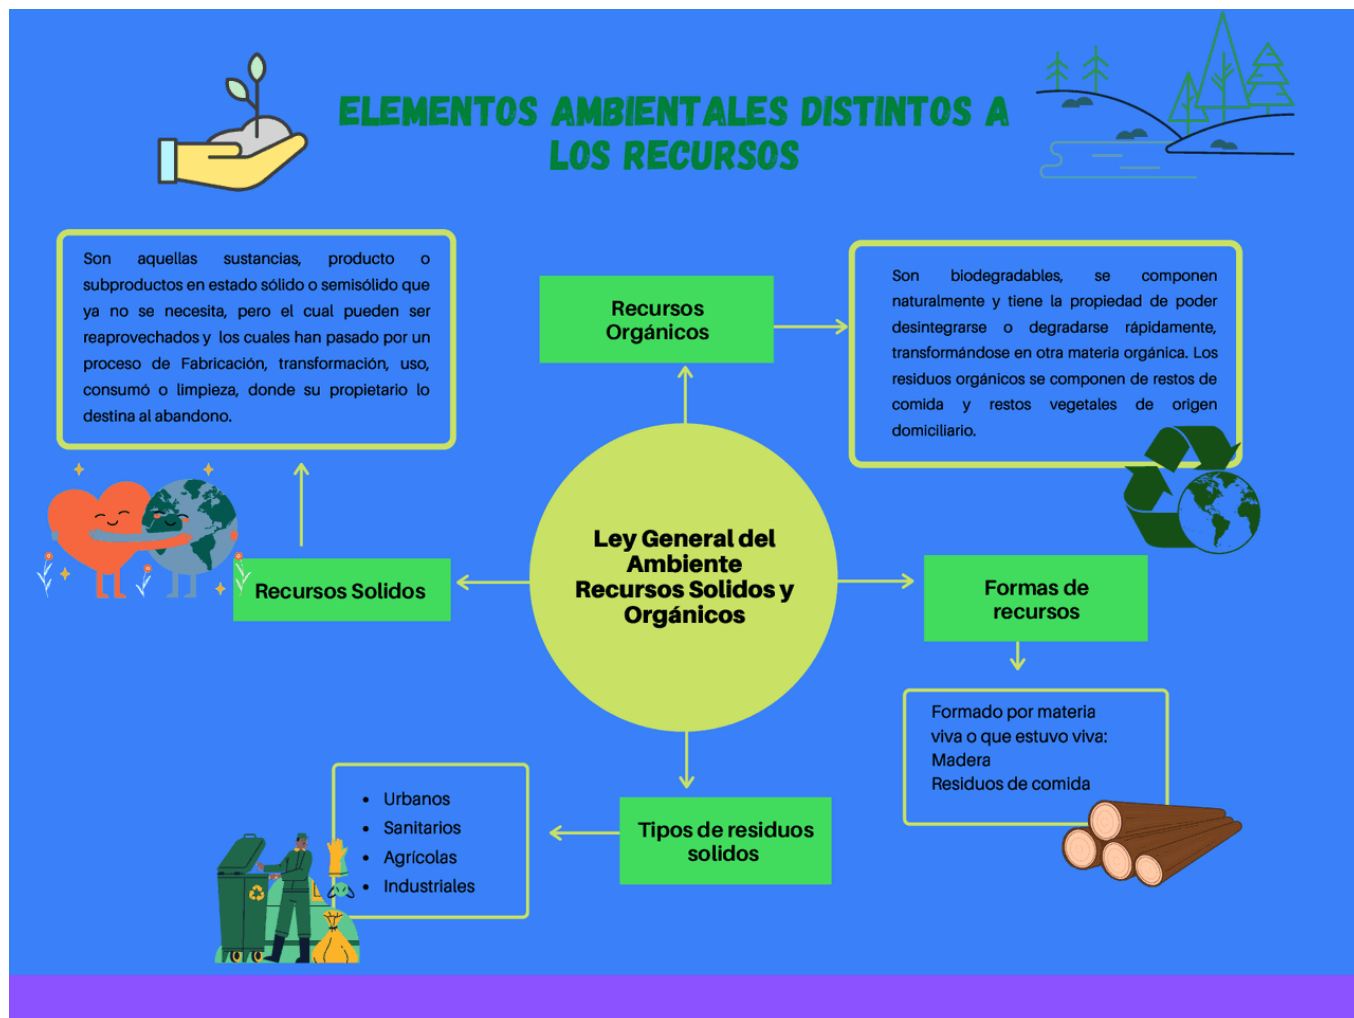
ELEMENTOS AMBIENTALES DISTINTOS A LOS RECURSOS

Son aquellas sustancias, producto o subproductos en estado sólido o semisólido que ya no se necesita, pero el cual pueden ser reaprovechados y los cuales han pasado por un proceso de Fabricación, transformación, uso, consumó o limpieza, donde su propietario lo destina al abandono.

Recursos Orgánicos

Son biodegradables, se componen naturalmente y tiene la propiedad de poder desintegrarse o degradarse rápidamente, transformándose en otra materia orgánica. Los residuos orgánicos se componen de restos de comida y restos vegetales de origen domiciliario.

Ley General del Ambiente Recursos Solidos y Orgánicos

Recursos Solidos

Formas de recursos

Formado por materia viva o que estuvo viva:
Madera
Residuos de comida

Tipos de residuos solidos

- Urbanos
- Sanitarios
- Agrícolas
- Industriales